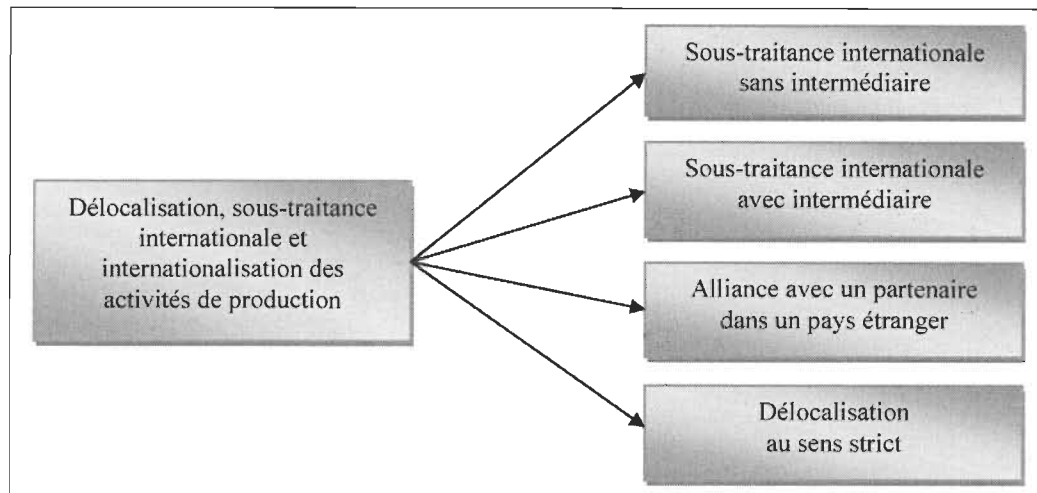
Délocalisation, sous-traitance internationale et internationalisation des activités de production

Sous-traitance internationale sans intermédiaire

Sous-traitance internationale avec intermédiaire

Alliance avec un partenaire dans un pays étranger

Délocalisation au sens strict